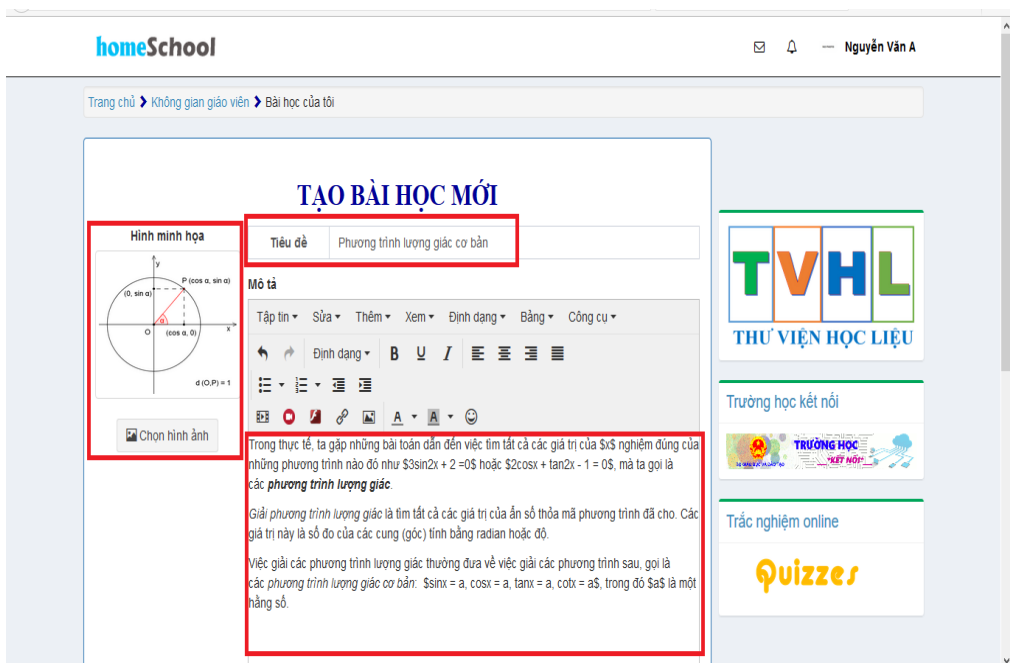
homeSchool

Nguyễn Văn A

Trang chủ > Không gian giáo viên > Bài học của tôi

TẠO BÀI HỌC MỚI

Hình minh họa

y

P (cos α, sin α)

(0, sin α)

α

O

(cos α, 0)

x

d (O,P) = 1

Chọn hình ảnh

Tiêu đề | Phương trình lượng giác cơ bản

Mô tả

Tập tin ▾ Sửa ▾ Thêm ▾ Xem ▾ Định dạng ▾ Bảng ▾ Công cụ ▾

Định dạng ▾ B U I

A ▾ A ▾

Trong thực tế, ta gặp những bài toán dẫn đến việc tìm tất cả các giá trị của $x$ nghiệm đúng của những phương trình nào đó như $3sin2x + 2 =0$ hoặc $2cosx + tan2x - 1 = 0$, mà ta gọi là các phương trình lượng giác.

Giải phương trình lượng giác là tìm tất cả các giá trị của ẩn số thỏa mã phương trình đã cho. Các giá trị này là số đo của các cung (góc) tính bằng radian hoặc độ.

Việc giải các phương trình lượng giác thường đưa về việc giải các phương trình sau, gọi là các phương trình lượng giác cơ bản: $sinx = a, cosx = a, tanx = a, cotx = a$, trong đó $a$ là một hằng số.

TVHL

THƯ VIỆN HỌC LIỆU

Trường học kết nối

TRƯỜNG HỌC "KẾT NỐI"

Trắc nghiệm online

Quizzes